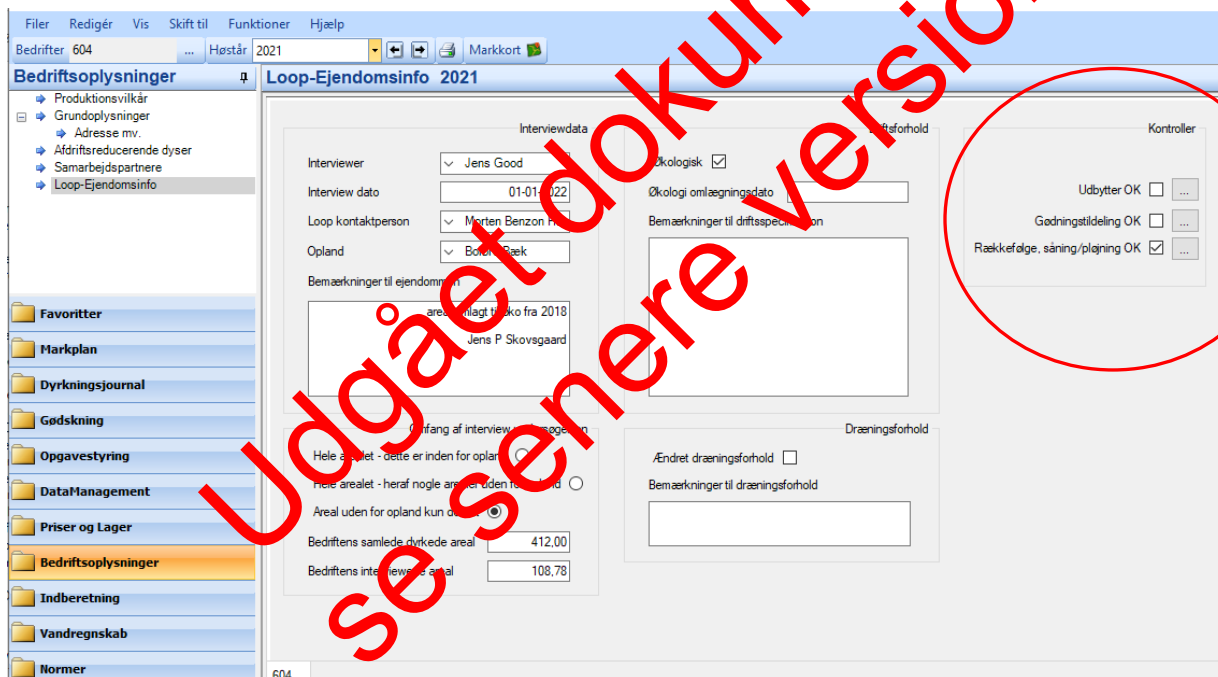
Filer Redigér Vis Skift til Funktioner Hjælp

Bedrifter 604 ... Høstår 2021 Markkort

Bedriftsoplysninger

Produktionsvilkår
Grundoplysninger
Adresse mv.
Afdriftsreducerende dyser
Samarbejdspartnere
Loop-Ejendomsinfo

Favoritter
Markplan
Dyrkningsjournal
Gødskning
Opgavestyring
DataManagement
Priser og Lager
Bedriftsoplysninger
Indberetning
Vandregnskab
Normer

Loop-Ejendomsinfo 2021

Interviewdata
Interviewer Jens Good
Interview dato 01-01-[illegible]022
Loop kontaktperson Morten Benzon H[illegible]
Opland Bo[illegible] Bæk
Bemærkninger til ejendomm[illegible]
area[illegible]nlagt t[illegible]ko fra 2018
Jens P Skovsgaard

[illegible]fang af interview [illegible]
Hele ar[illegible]alet - dette er inden for oplan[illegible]
Hele arealet - heraf nogle ar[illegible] uden f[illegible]
Areal uden for opland kun d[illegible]
Bedriftens samlede dyrkede areal 412,00
Bedriftens inte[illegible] a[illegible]al 108,78

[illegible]iftsforhold
Økologisk
Økologi omlægningsdato
Bemærkninger til driftsspec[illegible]on

Dræningsforhold
Ændret dræningsforhold
Bemærkninger til dræningsforhold

Kontroller
Udbytter OK ...
Gødningstildeling OK ...
Rækkefølge, såning/pløjning OK ...

604

Udgået dokument se senere version